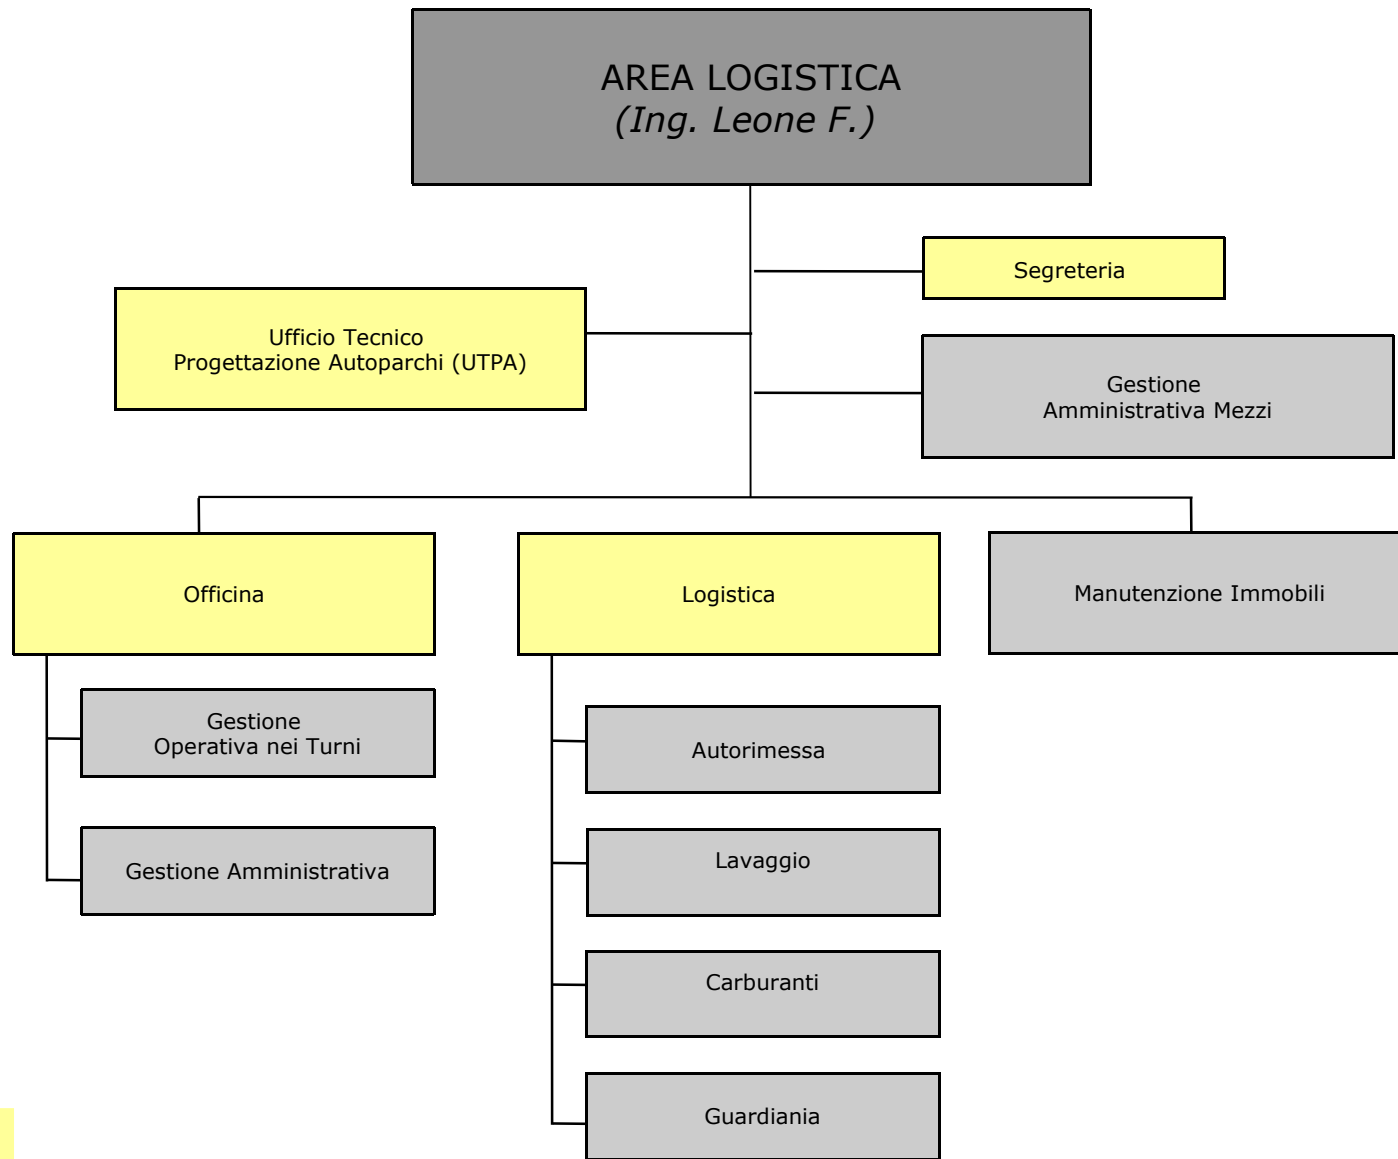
AREA LOGISTICA
(Ing. Leone F.)

Segreteria

Ufficio Tecnico
Progettazione Autoparchi (UTPA)

Gestione
Amministrativa Mezzi

Officina

Logistica

Manutenzione Immobili

Gestione
Operativa nei Turni

Gestione Amministrativa

Autorimessa

Lavaggio

Carburanti

Guardiania